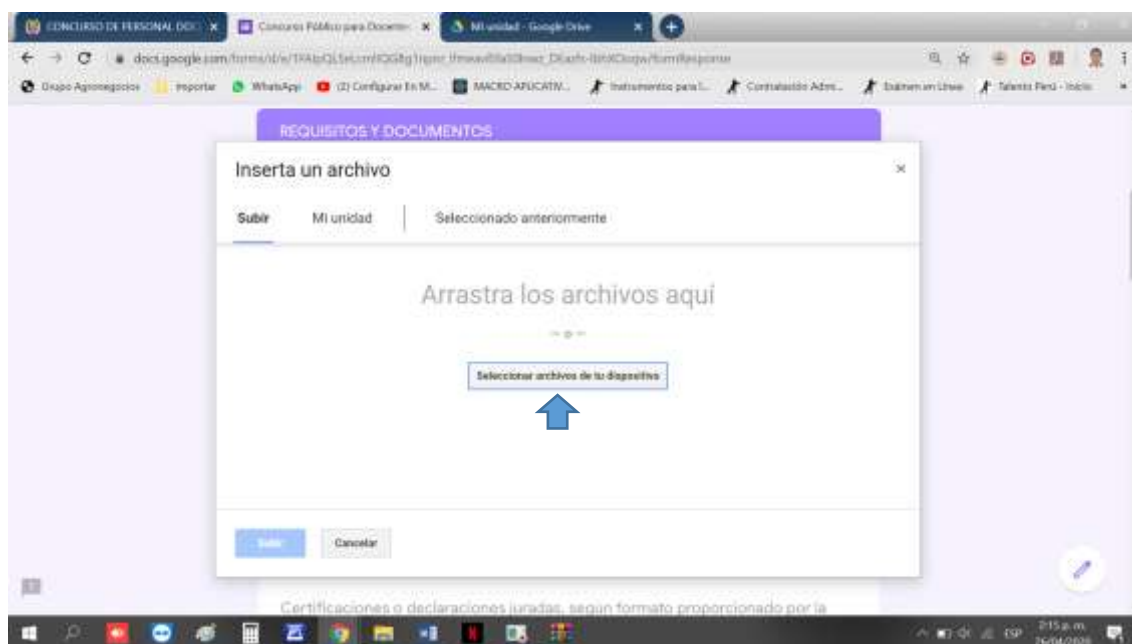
CONCURSO DE PERSONAL DOC ×
Concurso Público para Docente ×
Mi unidad - Google Drive ×

docs.google.com/forms/d/e/1FAIpQLSe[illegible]/formResponse

Grupo Agronegocios | Importar | WhatsApp | (2) Configurar En M... | MACRO APLICATIV... | Instrumentos para l... | Contratación Admi... | Exámen en Línea | Talento Perú - Inicio

REQUISITOS Y DOCUMENTOS

Inserta un archivo

×

Subir

Mi unidad

Seleccionado anteriormente

Arrastra los archivos aquí

Seleccionar archivos de tu dispositivo

Subir

Cancelar

Certificaciones o declaraciones juradas, según formato proporcionado por la

2:15 p. m.
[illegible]
ESP